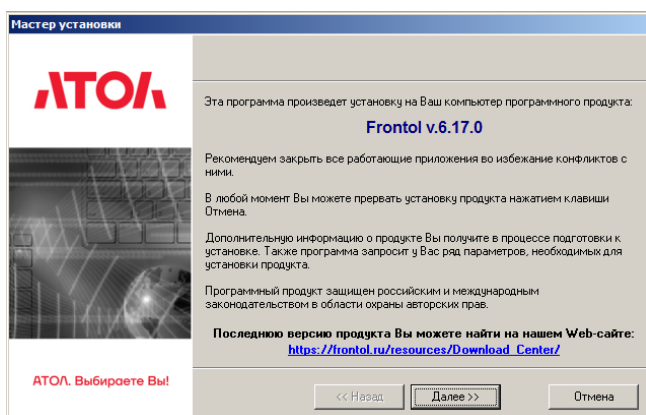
Мастер установки

АТОЛ

Эта программа произведет установку на Ваш компьютер программного продукта:

Frontol v.6.17.0

Рекомендуем закрыть все работающие приложения во избежание конфликтов с ними.

В любой момент Вы можете прервать установку продукта нажатием клавиши Отмена.

Дополнительную информацию о продукте Вы получите в процессе подготовки к установке. Также программа запросит у Вас ряд параметров, необходимых для установки продукта.

Программный продукт защищен российским и международным законодательством в области охраны авторских прав.

Последнюю версию продукта Вы можете найти на нашем Web-сайте:
https://frontol.ru/resources/Download_Center/

АТОЛ. Выбираете Вы!

<< Назад

Далее >>

Отмена